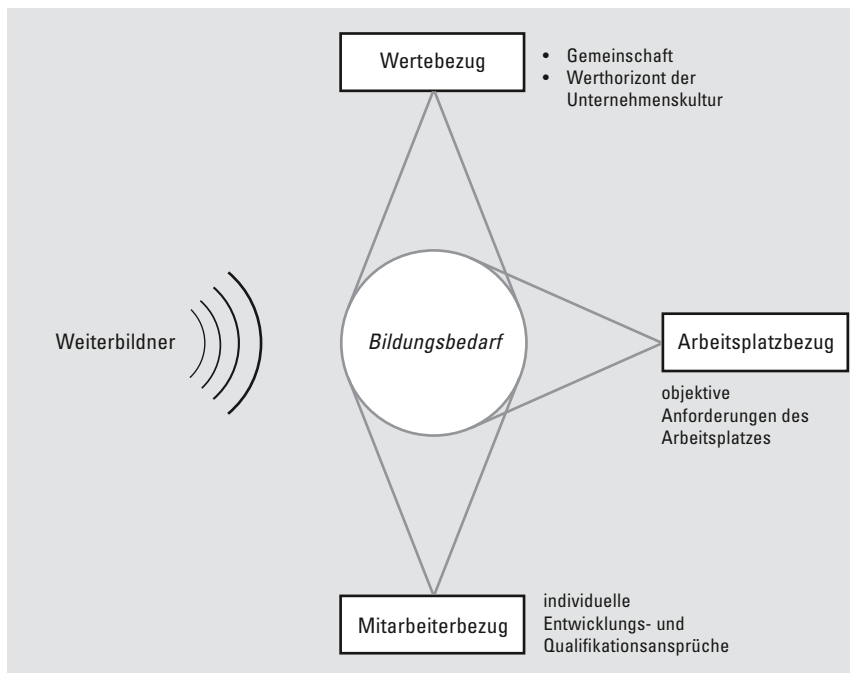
Wertebezug

- Gemeinschaft
- Werthorizont der Unternehmenskultur

Weiterbildner

Bildungsbedarf

Arbeitsplatzbezug

objektive Anforderungen des Arbeitsplatzes

Mitarbeiterbezug

individuelle Entwicklungs- und Qualifikationsansprüche